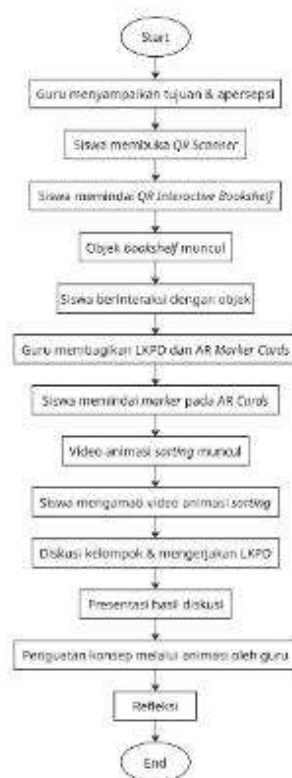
Start

Guru menyampaikan tujuan & apersepsi

Siswa membuka QR Scanner

Siswa memindai QR Interactive Bookshelf

Objek bookshelf muncul

Siswa berinteraksi dengan objek

Guru membagikan LKPD dan AR Marker Cards

Siswa memindai marker pada AR Cards

Video animasi sorting muncul

Siswa mengamati video animasi sorting

Diskusi kelompok & mengerjakan LKPD

Presentasi hasil diskusi

Penguatan konsep melalui animasi oleh guru

Refleksi

End